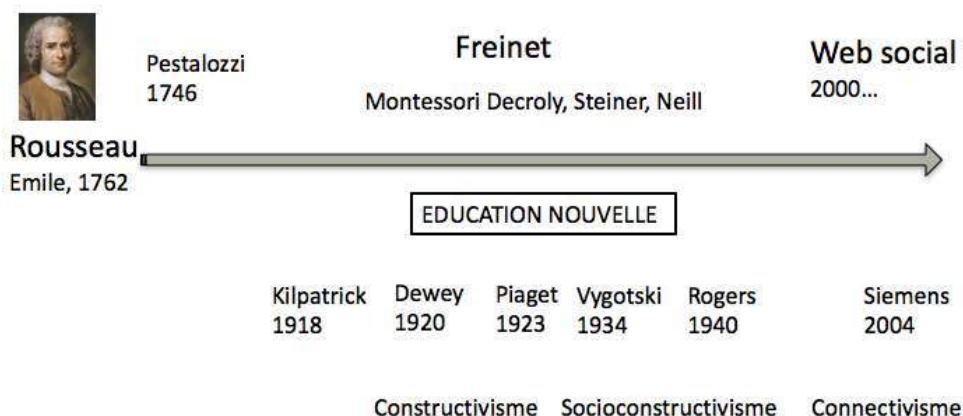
Pestalozzi
1746

Freinet

Montessori Decroly, Steiner, Neill

Web social
2000...

Rousseau
Emile, 1762

EDUCATION NOUVELLE

Kilpatrick
1918

Dewey
1920

Piaget
1923

Vygotski
1934

Rogers
1940

Siemens
2004

Constructivisme Socioconstructivisme Connectivisme